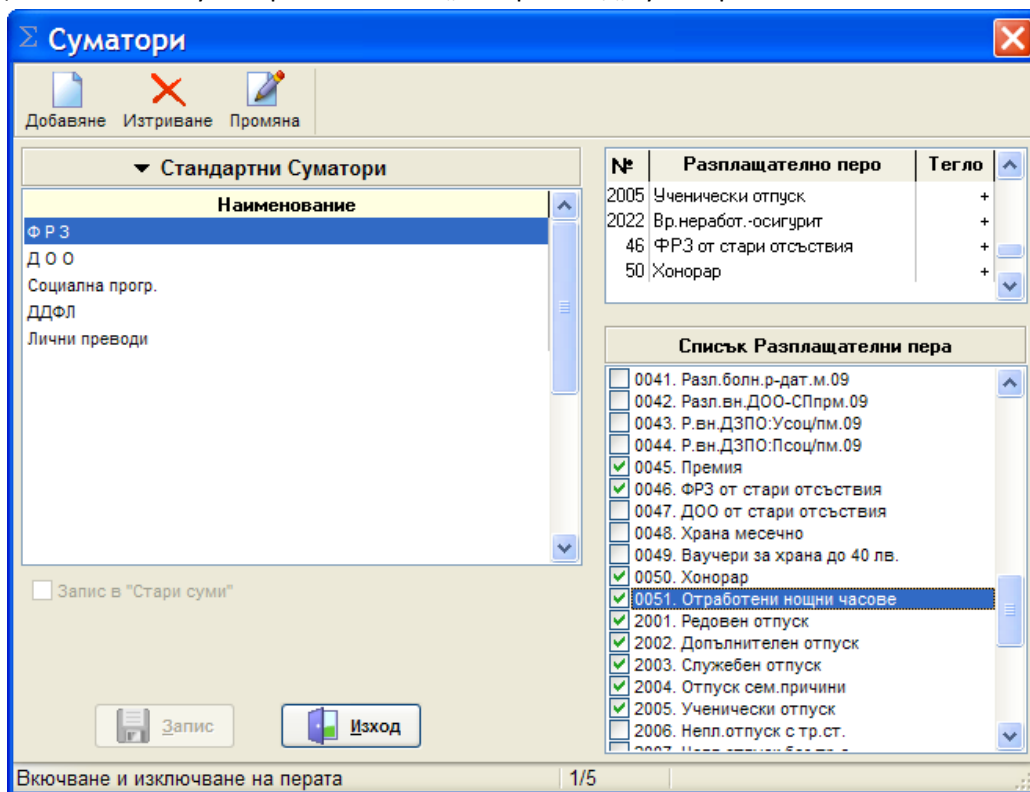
Σ Суматори

Добавяне Изтриване Промяна

▼ Стандартни Суматори

| Наименование |
|---|
| Ф Р З |
| Д О О |
| Социална прогр. |
| ДДФЛ |
| Лични преводи |

Запис в "Стари суми"

| № | Разплащателно перо | Тегло |
|---|---|---|
| 2005 | Ученически отпуск | + |
| 2022 | Вр.неработ.-осигурит | + |
| 46 | ФРЗ от стари отсъствия | + |
| 50 | Хонорар | + |

Списък Разплащателни пера

0041. Разл.болн.р-дат.м.09
0042. Разл.вн.ДОО-СПпрм.09
0043. Р.вн.ДЗПО:Усоц/пм.09
0044. Р.вн.ДЗПО:Псоц/пм.09
0045. Премия
0046. ФРЗ от стари отсъствия
0047. ДОО от стари отсъствия
0048. Храна месечно
0049. Ваучери за храна до 40 лв.
0050. Хонорар
0051. Отработени нощни часове
2001. Редовен отпуск
2002. Допълнителен отпуск
2003. Служебен отпуск
2004. Отпуск сем.причини
2005. Ученически отпуск
2006. Непл.отпуск с тр.ст.
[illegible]

Запис Изход

Вкючване и изключване на перата 1/5